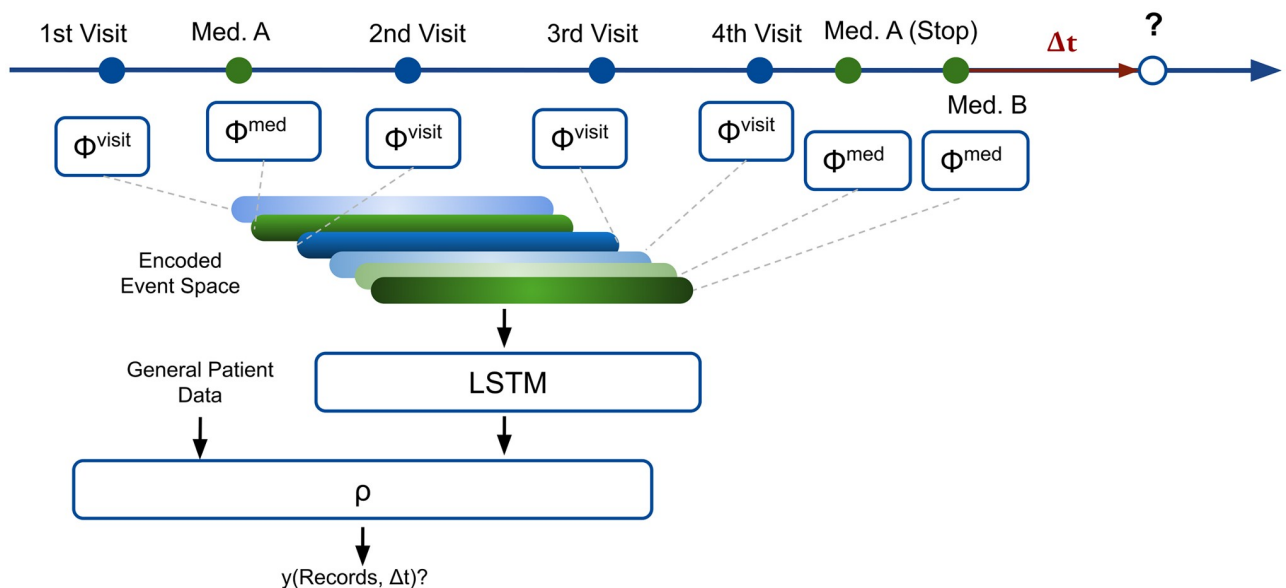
1st Visit Med. A 2nd Visit 3rd Visit 4th Visit Med. A (Stop) $\Delta t$ ?

Med. B

$\Phi^{visit}$ $\Phi^{med}$ $\Phi^{visit}$ $\Phi^{visit}$ $\Phi^{visit}$ $\Phi^{med}$ $\Phi^{med}$

Encoded Event Space

LSTM

General Patient Data

ρ

y(Records, Δt)?